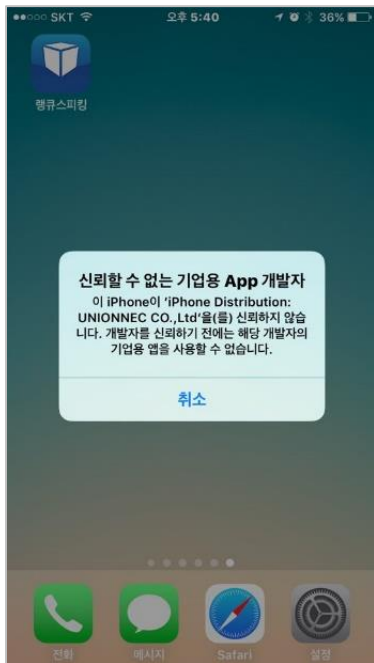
SKT 오후 5:40 36%

땡큐스피킹

신뢰할 수 없는 기업용 App 개발자

이 iPhone이 'iPhone Distribution: UNIONNEC CO.,Ltd'을(를) 신뢰하지 않습니다. 개발자를 신뢰하기 전에는 해당 개발자의 기업용 앱을 사용할 수 없습니다.

취소

전화 메시지 Safari 설정